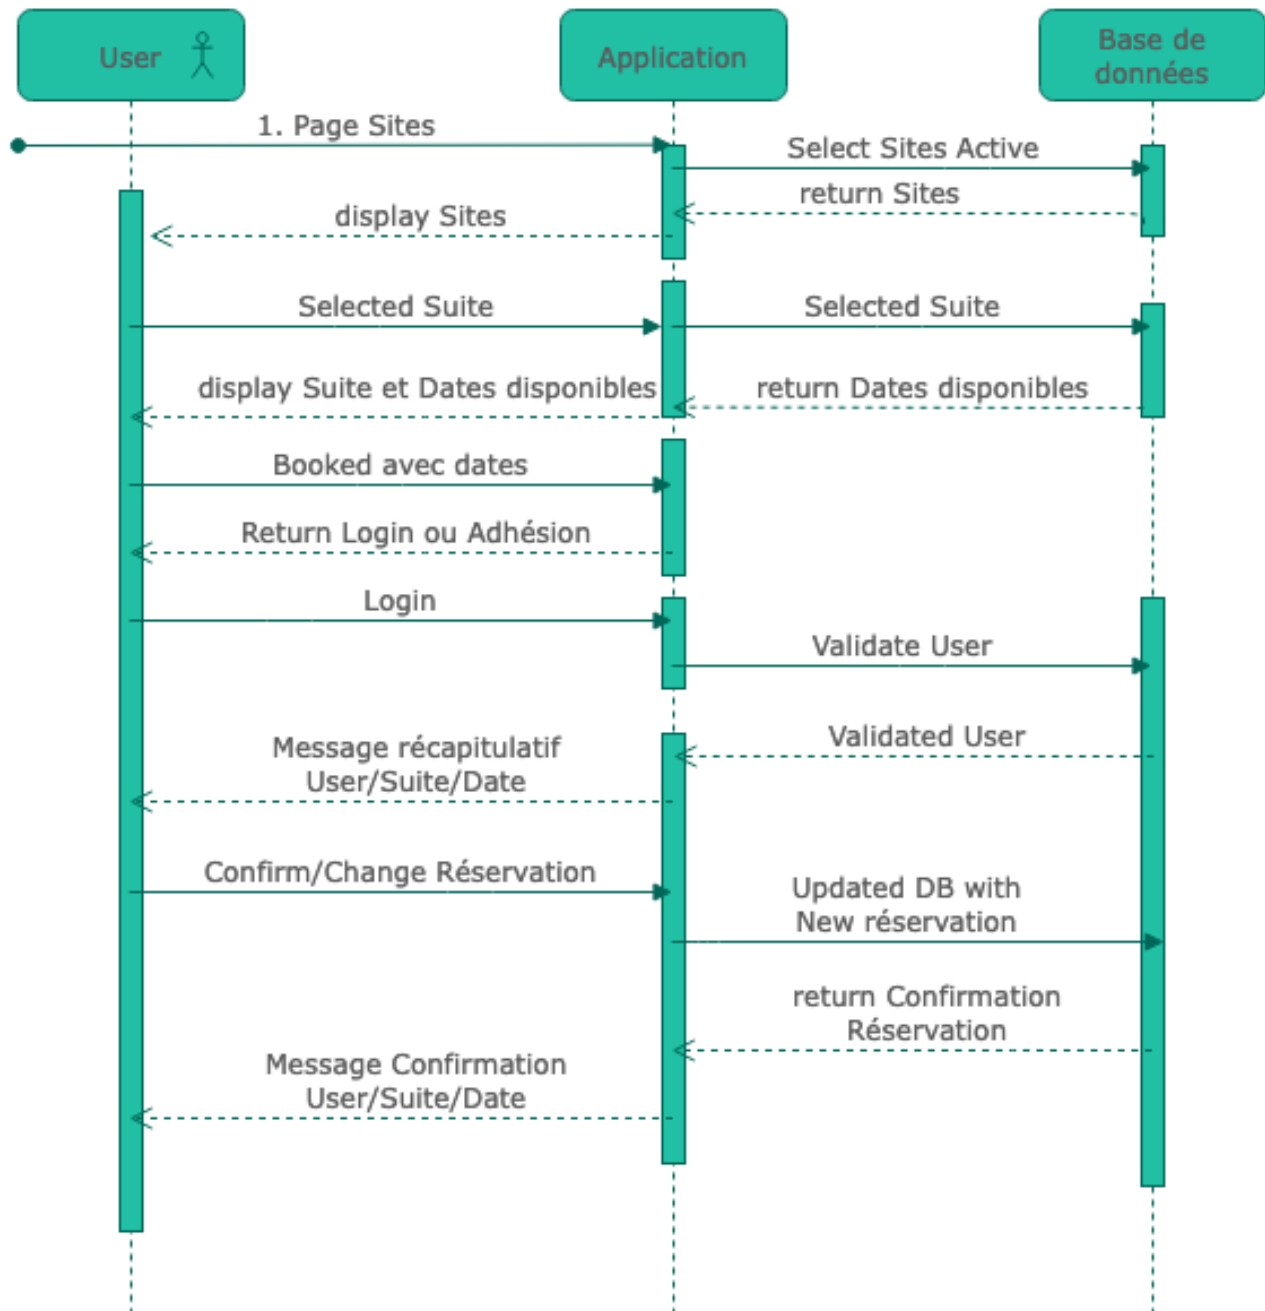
User

Application

Base de données

1. Page Sites

Select Sites Active

return Sites

display Sites

Selected Suite

Selected Suite

display Suite et Dates disponibles

return Dates disponibles

Booked avec dates

Return Login ou Adhésion

Login

Validate User

Validated User

Message récapitulatif User/Suite/Date

Confirm/Change Réservation

Updated DB with New réservation

return Confirmation Réservation

Message Confirmation User/Suite/Date